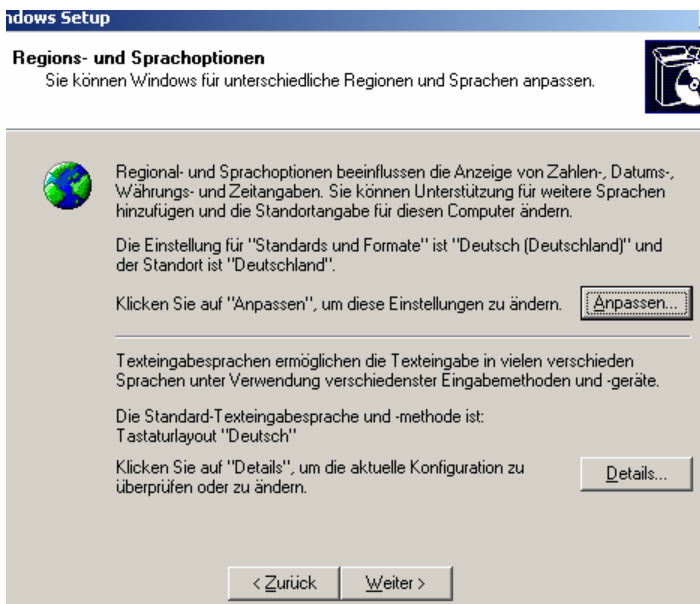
ndows Setup

Regions- und Sprachoptionen
Sie können Windows für unterschiedliche Regionen und Sprachen anpassen.

Regional- und Sprachoptionen beeinflussen die Anzeige von Zahlen-, Datums-, Währungs- und Zeitangaben. Sie können Unterstützung für weitere Sprachen hinzufügen und die Standortangabe für diesen Computer ändern.

Die Einstellung für "Standards und Formate" ist "Deutsch (Deutschland)" und der Standort ist "Deutschland".

Klicken Sie auf "Anpassen", um diese Einstellungen zu ändern.

Anpassen...

Texteingabesprachen ermöglichen die Texteingabe in vielen verschieden Sprachen unter Verwendung verschiedenster Eingabemethoden und -geräte.

Die Standard-Texteingabesprache und -methode ist:
Tastaturlayout "Deutsch"

Klicken Sie auf "Details", um die aktuelle Konfiguration zu überprüfen oder zu ändern.

Details...

< Zurück

Weiter >